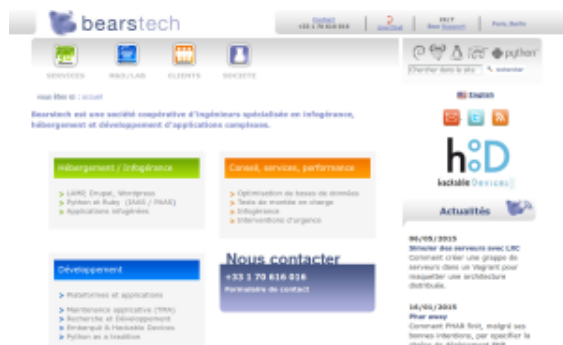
bearstech

Contact
+33 1 70 616 016

Live Chat

24/7
Baie Support

Paris, Berlin

SERVICES
R&D/LAB
CLIENTS
SOCIETE

python

Chercher dans le site

English

vous êtes ici : accueil

Bearstech est une société coopérative d'ingénieurs spécialisée en infogérance, hébergement et développement d'applications complexes.

Hébergement / Infogérance

LAMP, Drupal, Wordpress
Python et Ruby (SAAS / PAAS)
Applications infogérées

Conseil, services, performance

Optimisation de bases de données
Tests de montée en charge
Infogérance
Interventions d'urgence

Nous contacter
+33 1 70 616 016
Formulaire de contact

Développement

Plateformes et applications
Maintenance applicative (TMA)
Recherche et Développement
Embarqué & Hackable Devices
Python as a tradition

hackable Devices

Actualités

06/05/2015
Simuler des serveurs avec LXC
Comment créer une grappe de serveurs dans un Vagrant pour maquetter une architecture distribuée.

16/01/2015
Phar away
Comment PHAR finit, malgré ses bonnes intentions, par spécifier le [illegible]